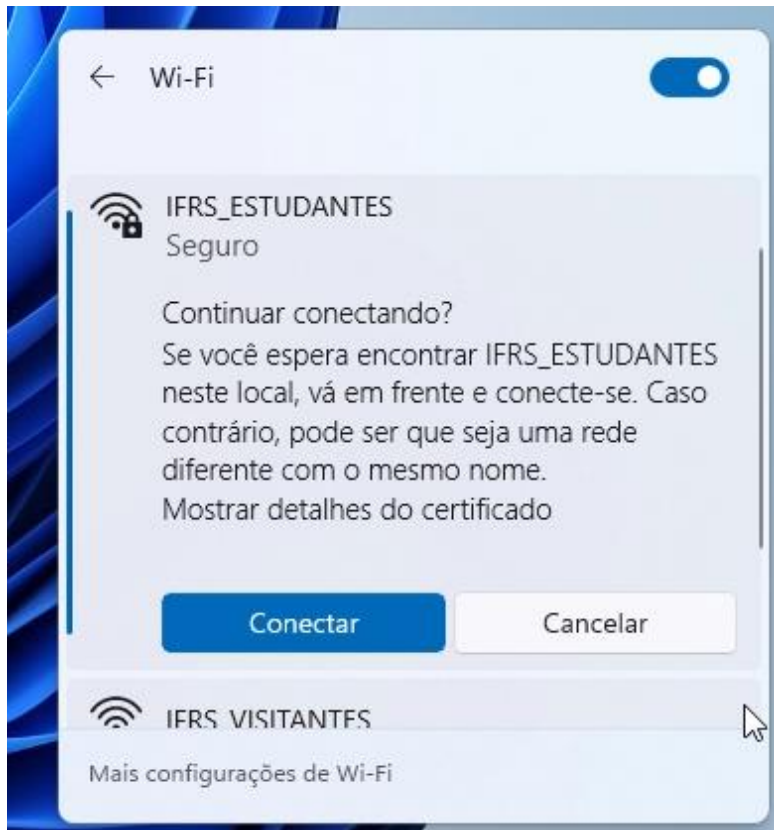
← Wi-Fi

IFRS_ESTUDANTES
Seguro

Continuar conectando?
Se você espera encontrar IFRS_ESTUDANTES neste local, vá em frente e conecte-se. Caso contrário, pode ser que seja uma rede diferente com o mesmo nome.
Mostrar detalhes do certificado

Conectar
Cancelar

IFRS_VISITANTES

Mais configurações de Wi-Fi